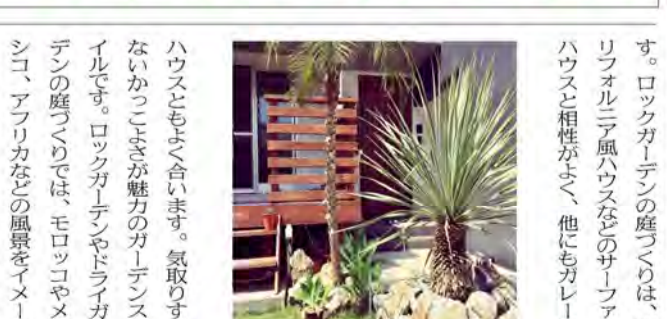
す。ロックガーデンの庭づくりは、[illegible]リフォルニア風ハウスなどのサーファーハウスと相性がよく、他にもガレー

ハウスともよく合います。気取らないかっこよさが魅力のガーデンスタイルです。ロックガーデンやドライガーデンの庭づくりでは、モロッコやメキシコ、アフリカなどの風景をイメー